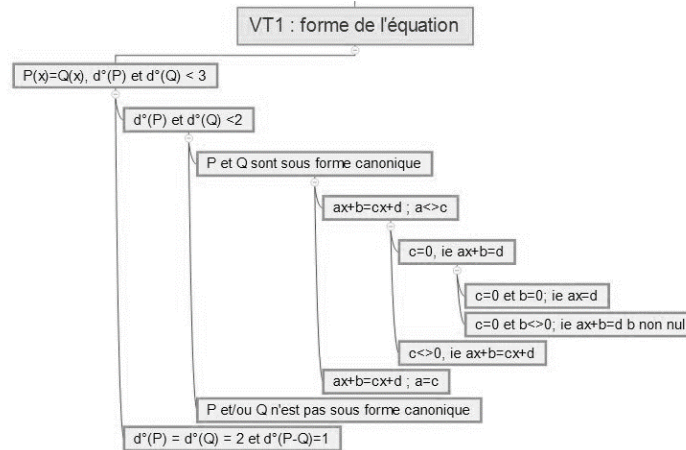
VT1 : forme de l'équation

P(x)=Q(x), d°(P) et d°(Q) < 3

d°(P) et d°(Q) <2

P et Q sont sous forme canonique

ax+b=cx+d ; a<>c

c=0, ie ax+b=d

c=0 et b=0; ie ax=d

c=0 et b<>0; ie ax+b=d b non nul

c<>0, ie ax+b=cx+d

ax+b=cx+d ; a=c

P et/ou Q n'est pas sous forme canonique

d°(P) = d°(Q) = 2 et d°(P-Q)=1